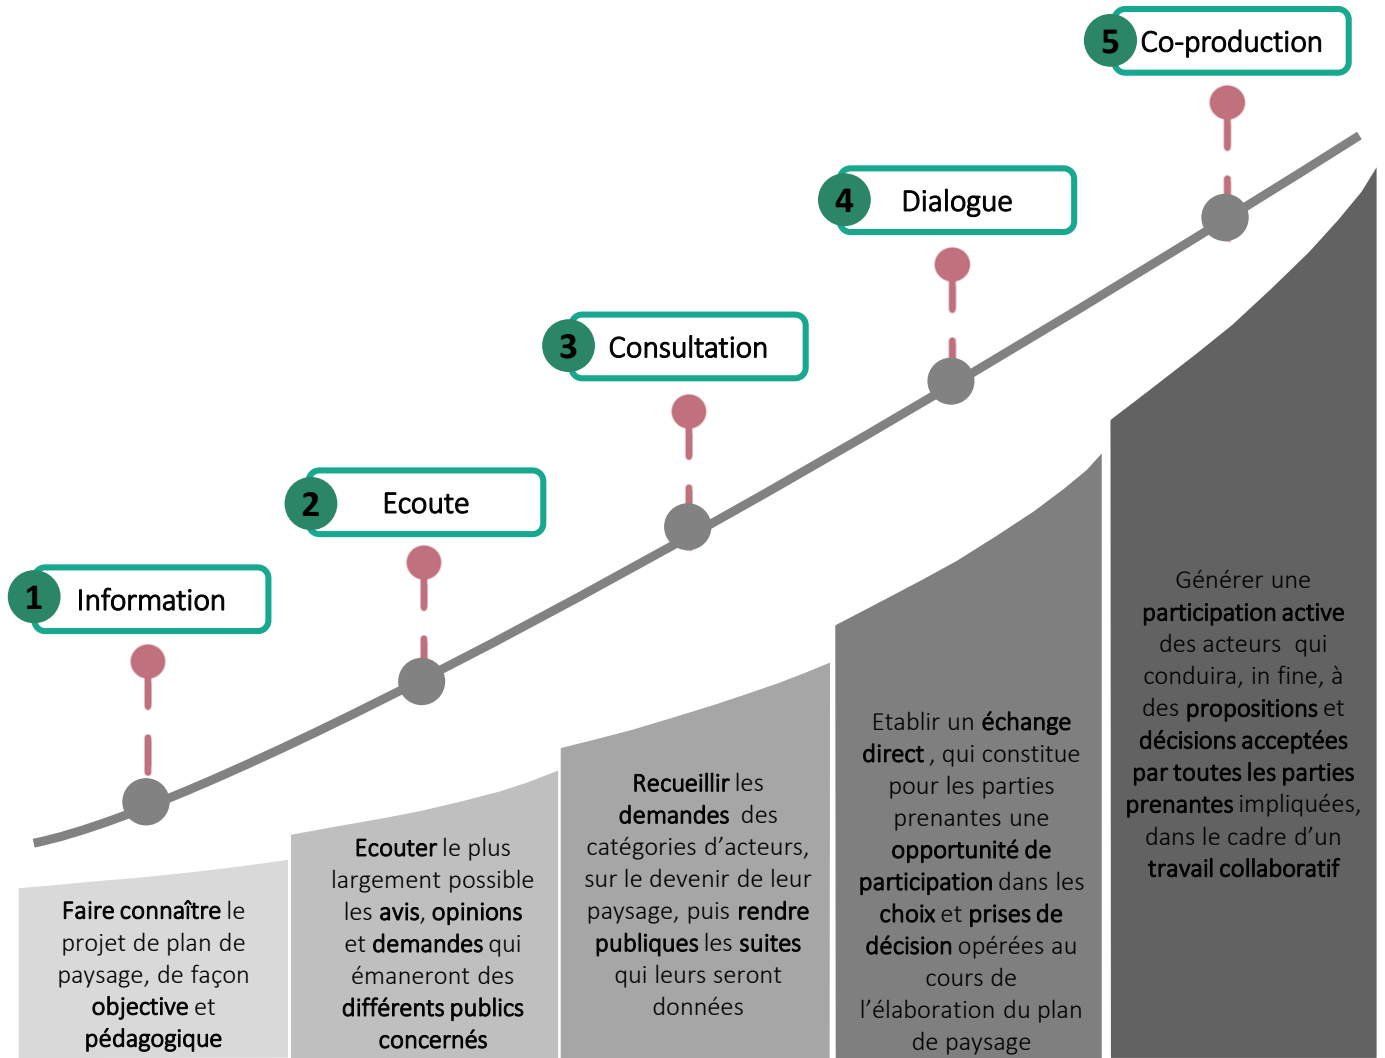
5 Co-production

4 Dialogue

3 Consultation

2 Ecoute

1 Information

Faire connaître le projet de plan de paysage, de façon objective et pédagogique

Ecouter le plus largement possible les avis, opinions et demandes qui émaneront des différents publics concernés

Recueillir les demandes des catégories d'acteurs, sur le devenir de leur paysage, puis rendre publiques les suites qui leurs seront données

Etablir un échange direct, qui constitue pour les parties prenantes une opportunité de participation dans les choix et prises de décision opérées au cours de l'élaboration du plan de paysage

Générer une participation active des acteurs qui conduira, in fine, à des propositions et décisions acceptées par toutes les parties prenantes impliquées, dans le cadre d'un travail collaboratif